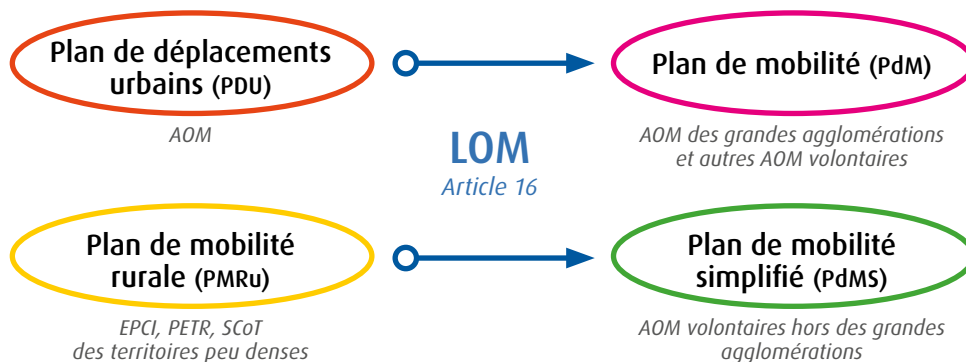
Plan de déplacements urbains (PDU)

AOM

Plan de mobilité (PdM)

AOM des grandes agglomérations et autres AOM volontaires

LOM
Article 16

Plan de mobilité rurale (PMRu)

EPCI, PETR, SCoT des territoires peu denses

Plan de mobilité simplifié (PdMS)

AOM volontaires hors des grandes agglomérations